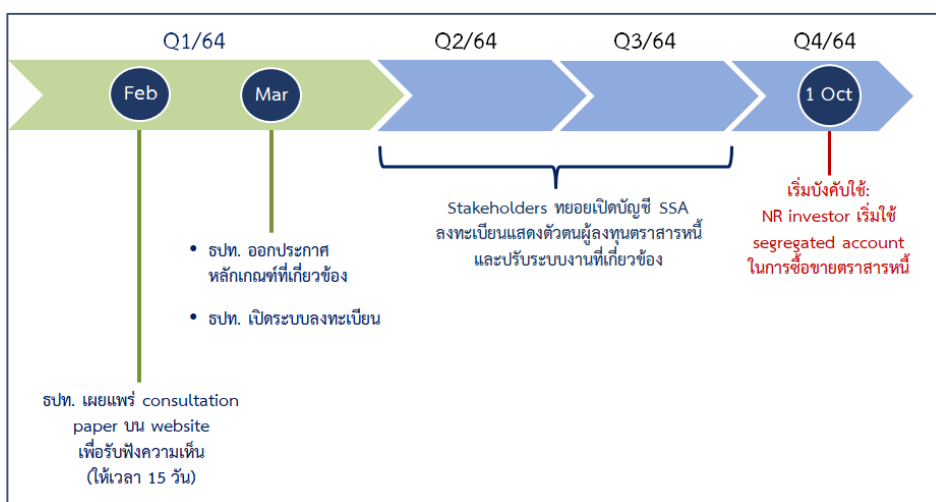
Q1/64

Q2/64

Q3/64

Q4/64

Feb

Mar

1 Oct

Stakeholders ทยอยเปิดบัญชี SSA ลงทะเบียนแสดงตัวตนผู้ลงทุนตราสารหนี้ และปรับระบบงานที่เกี่ยวข้อง

เริ่มบังคับใช้: NR investor เริ่มใช้ segregated account ในการซื้อขายตราสารหนี้

• ธปท. ออกประกาศ หลักเกณฑ์ที่เกี่ยวข้อง

• ธปท. เปิดระบบลงทะเบียน

ธปท. เผยแพร่ consultation paper บน website เพื่อรับฟังความเห็น (ให้เวลา 15 วัน)